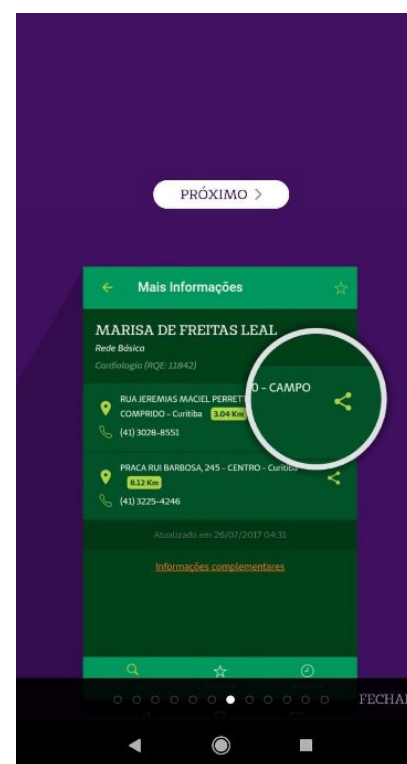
PRÓXIMO >

Mais Informações

MARISA DE FREITAS LEAL
Rede Básica
Cardiologia (RQE: 11842)

RUA JEREMIAS MACIEL PERRETT
COMPRIDO - Curitiba 3.04 Km
(41) 3028-8551

O - CAMPO

PRACA RUI BARBOSA, 245 - CENTRO - Curitiba
8.12 Km
(41) 3225-4246

Atualizado em 26/07/2017 04:31

Informações complementares

FECHAR